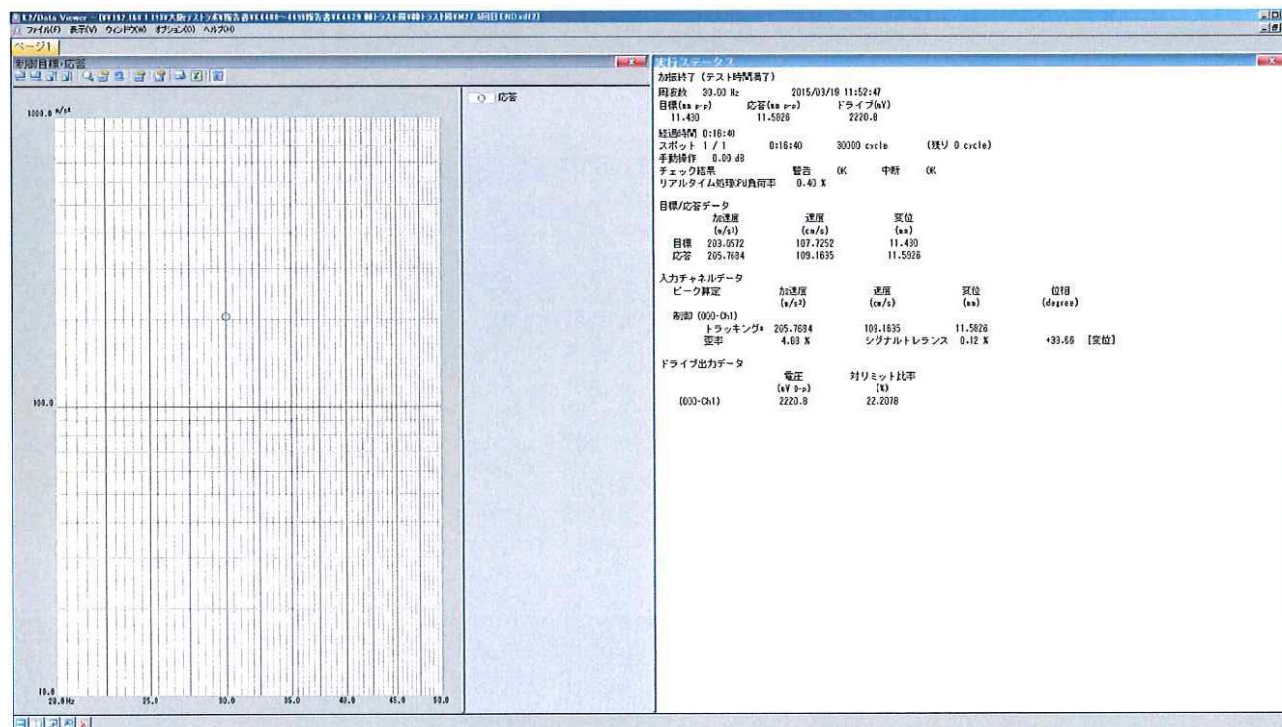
K2/Data Viewer - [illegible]
ファイル(F) 表示(V) ウィンドウ(W) オプション(O) ヘルプ(H)
ページ1
制御目標・応答

○ 応答

1000.0 m/s²
100.0
10.0
20.0Hz 25.0 30.0 35.0 40.0 45.0 50.0

実行ステータス
加振終了 (テスト時間満了)
周波数 30.00 Hz 2015/03/19 11:52:47
目標(mm p-p) 応答(mm p-p) ドライブ(mV)
11.430 11.5926 2220.8
経過時間 0:16:40
スポット 1 / 1 0:16:40 30000 cycle (残り 0 cycle)
手動操作 0.00 dB
チェック結果 警告 OK 中断 OK
リアルタイム処理CPU負荷率 0.40 %

目標/応答データ

| | 加速度 (m/s²) | 速度 (cm/s) | 変位 (mm) |
|---|---|---|---|
| 目標 | 203.0572 | 107.7252 | 11.430 |
| 応答 | 205.7684 | 109.1635 | 11.5926 |

入力チャネルデータ

| ピーク算定 | 加速度 (m/s²) | 速度 (cm/s) | 変位 (mm) | 位相 (degree) |
|---|---|---|---|---|
| 制御 (000-Ch1) | | | | |
| トラッキング* | 205.7684 | 109.1635 | 11.5926 | |
| 歪率 | 4.68 % | シグナルトレランス 0.12 % | | +39.66 [変位] |

ドライブ出力データ

| | 電圧 (mV 0-p) | 対リミット比率 (%) |
|---|---|---|
| (000-Ch1) | 2220.8 | 22.2078 |